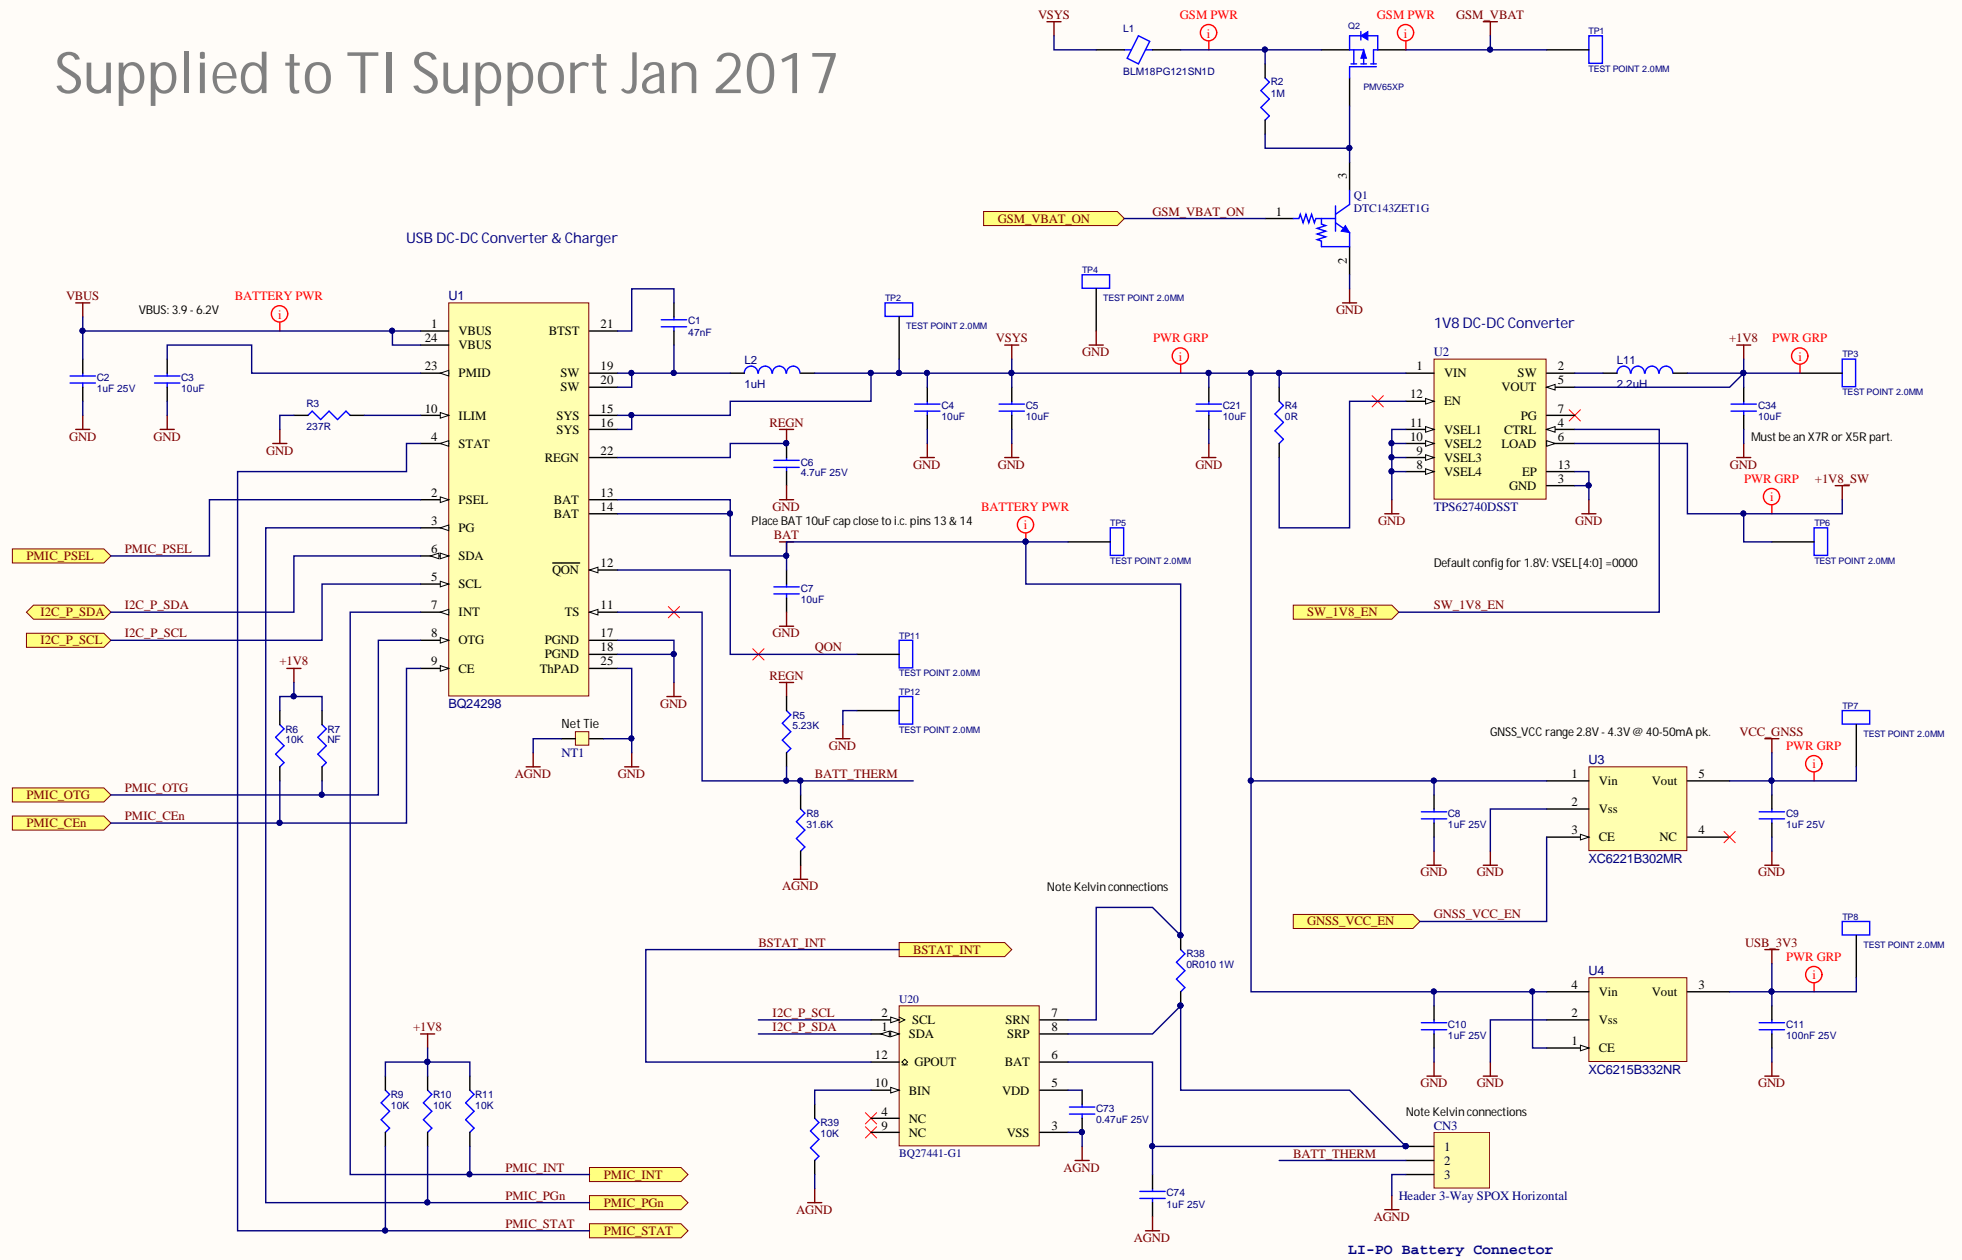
Supplied to TI Support Jan 2017

VSYS
L1
BLM18PG121SN1D
GSM PWR
R2
1M
Q2
PMV65XP
GSM PWR
GSM_VBAT
TP1
TEST POINT 2.0MM

GSM_VBAT_ON
GSM_VBAT_ON
1
Q1
DTC143ZET1G
3
2
GND

USB DC-DC Converter & Charger

VBUS
VBUS: 3.9 - 6.2V
BATTERY PWR
U1
C2
1uF 25V
C3
10uF
GND
GND
R3
237R
GND
1 VBUS
24 VBUS
23 PMID
10 ILIM
4 STAT
2 PSEL
3 PG
6 SDA
5 SCL
7 INT
8 OTG
9 CE
BTST 21
SW 19
SW 20
SYS 15
SYS 16
REGN 22
BAT 13
BAT 14
QON 12
TS 11
PGND 17
PGND 18
ThPAD 25
BQ24298
C1
47nF
L2
1uH
TP2
TEST POINT 2.0MM
TP4
TEST POINT 2.0MM
GND
VSYS
C4
10uF
C5
10uF
GND
GND
PWR GRP
C21
10uF
GND
REGN
C6
4.7uF 25V
GND
Place BAT 10uF cap close to i.c. pins 13 & 14
BAT
C7
10uF
GND
BATTERY PWR
TP5
TEST POINT 2.0MM
QON
TP11
TEST POINT 2.0MM
GND
REGN
R5
5.23K
TP12
TEST POINT 2.0MM
GND
BATT_THERM
R8
31.6K
AGND
Net Tie
NT1
AGND
GND

PMIC_PSEL
PMIC_PSEL
I2C_P_SDA
I2C_P_SDA
I2C_P_SCL
I2C_P_SCL
+1V8
R6
10K
R7
NF
PMIC_OTG
PMIC_OTG
PMIC_CEn
PMIC_CEn

1V8 DC-DC Converter
U2
R4
0R
1 VIN
12 EN
11 VSEL1
10 VSEL2
9 VSEL3
8 VSEL4
SW 2
VOUT 5
PG 7
CTRL 4
LOAD 6
EP 13
GND 3
TPS62740DSST
GND
GND
L11
2.2uH
+1V8
PWR GRP
TP3
TEST POINT 2.0MM
C34
10uF
Must be an X7R or X5R part.
GND
PWR GRP
+1V8_SW
TP6
TEST POINT 2.0MM
Default config for 1.8V: VSEL[4:0] =0000
SW_1V8_EN
SW_1V8_EN

GNSS_VCC range 2.8V - 4.3V @ 40-50mA pk.
VCC_GNSS
TP7
TEST POINT 2.0MM
PWR GRP
U3
1 Vin
2 Vss
3 CE
Vout 5
NC 4
XC6221B302MR
C8
1uF 25V
GND
GND
C9
1uF 25V
GND
GNSS_VCC_EN
GNSS_VCC_EN

Note Kelvin connections
R38
0R010 1W
BSTAT_INT
BSTAT_INT
U20
I2C_P_SCL
I2C_P_SDA
2 SCL
1 SDA
12 GPOUT
10 BIN
4 NC
9 NC
SRN 7
SRP 8
BAT 6
VDD 5
VSS 3
BQ27441-G1
R39
10K
AGND
C73
0.47uF 25V
AGND
C74
1uF 25V
AGND

+1V8
R9
10K
R10
10K
R11
10K
PMIC_INT
PMIC_INT
PMIC_PGn
PMIC_PGn
PMIC_STAT
PMIC_STAT

USB_3V3
TP8
TEST POINT 2.0MM
PWR GRP
U4
4 Vin
2 Vss
1 CE
Vout 3
XC6215B332NR
C10
1uF 25V
GND
GND
C11
100nF 25V
GND

Note Kelvin connections
CN3
BATT_THERM
1
2
3
Header 3-Way SPOX Horizontal
AGND
LI-PO Battery Connector